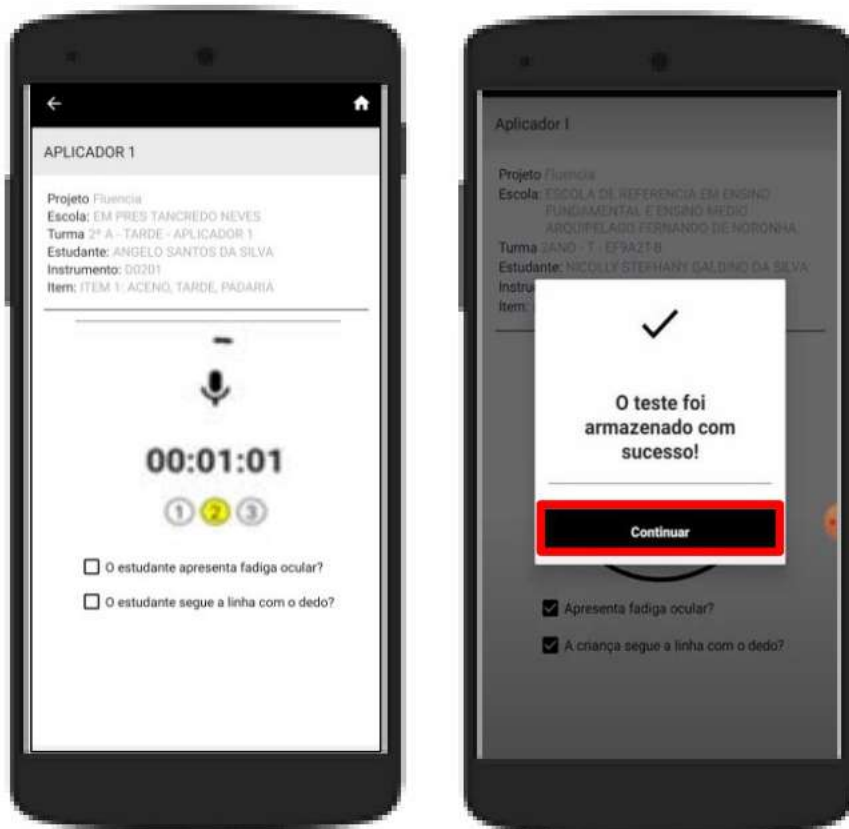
APLICADOR 1

Projeto Fluencia
Escola: EM PRES TANCREDO NEVES
Turma 2º A - TARDE - APLICADOR 1
Estudante: ANGELO SANTOS DA SILVA
Instrumento: D0201
Item: ITEM 1: ACENO, TARDE, PADARIA

00:01:01

1 2 3

O estudante apresenta fadiga ocular?

O estudante segue a linha com o dedo?

Aplicador I

Projeto Fluencia
Escola: ESCOLA DE REFERENCIA EM ENSINO FUNDAMENTAL E ENSINO MEDIO ARQUIPELAGO FERNANDO DE NORONHA
Turma 2ANO - T - EF9A21B
Estudante: NICOLLY STEPHANY GALDINO DA SILVA
Instru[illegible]
Item: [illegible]

O teste foi armazenado com sucesso!

Continuar

Apresenta fadiga ocular?

A criança segue a linha com o dedo?